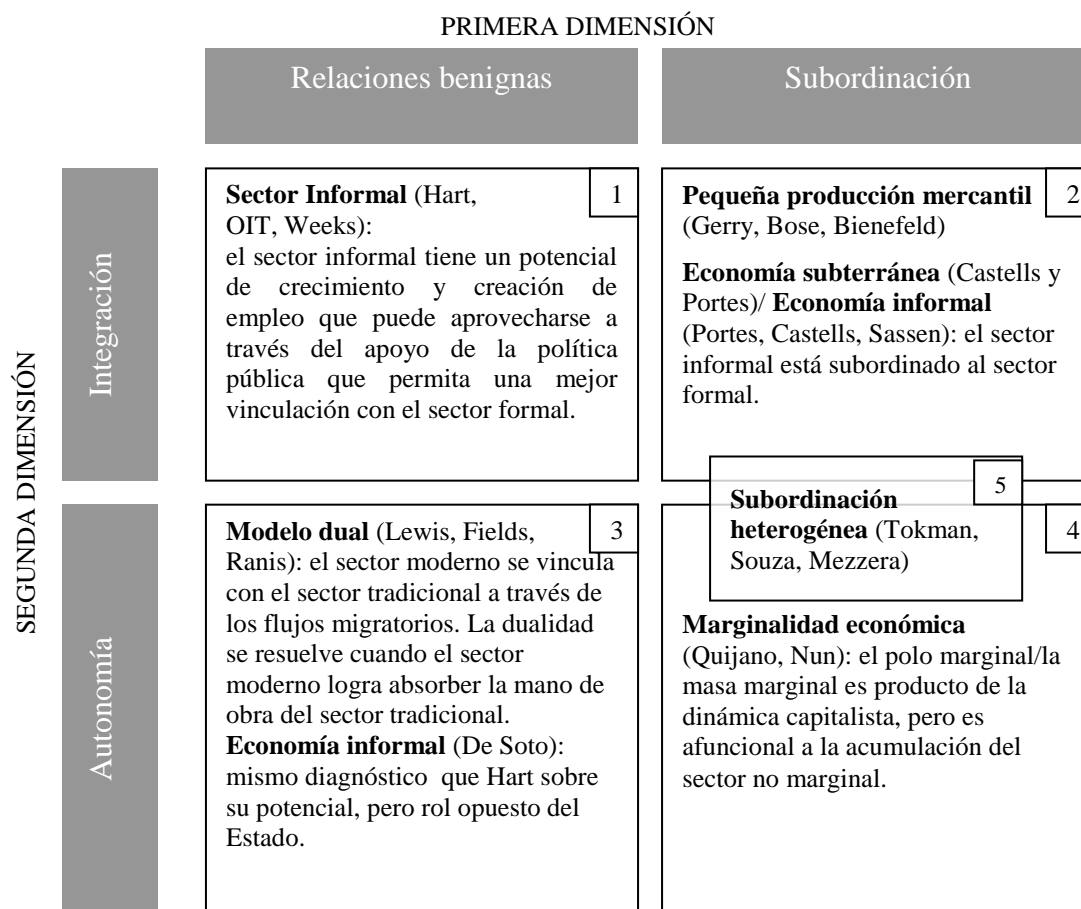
PRIMERA DIMENSIÓN

Relaciones benignas

Subordinación

SEGUNDA DIMENSIÓN

Integración

1

**Sector Informal** (Hart, OIT, Weeks): el sector informal tiene un potencial de crecimiento y creación de empleo que puede aprovecharse a través del apoyo de la política pública que permita una mejor vinculación con el sector formal.

2

**Pequeña producción mercantil** (Gerry, Bose, Bienefeld)

**Economía subterránea** (Castells y Portes)/ **Economía informal** (Portes, Castells, Sassen): el sector informal está subordinado al sector formal.

5

**Subordinación heterogénea** (Tokman, Souza, Mezzera)

Autonomía

3

**Modelo dual** (Lewis, Fields, Ranis): el sector moderno se vincula con el sector tradicional a través de los flujos migratorios. La dualidad se resuelve cuando el sector moderno logra absorber la mano de obra del sector tradicional.
**Economía informal** (De Soto): mismo diagnóstico que Hart sobre su potencial, pero rol opuesto del Estado.

4

**Marginalidad económica** (Quijano, Nun): el polo marginal/la masa marginal es producto de la dinámica capitalista, pero es afuncional a la acumulación del sector no marginal.